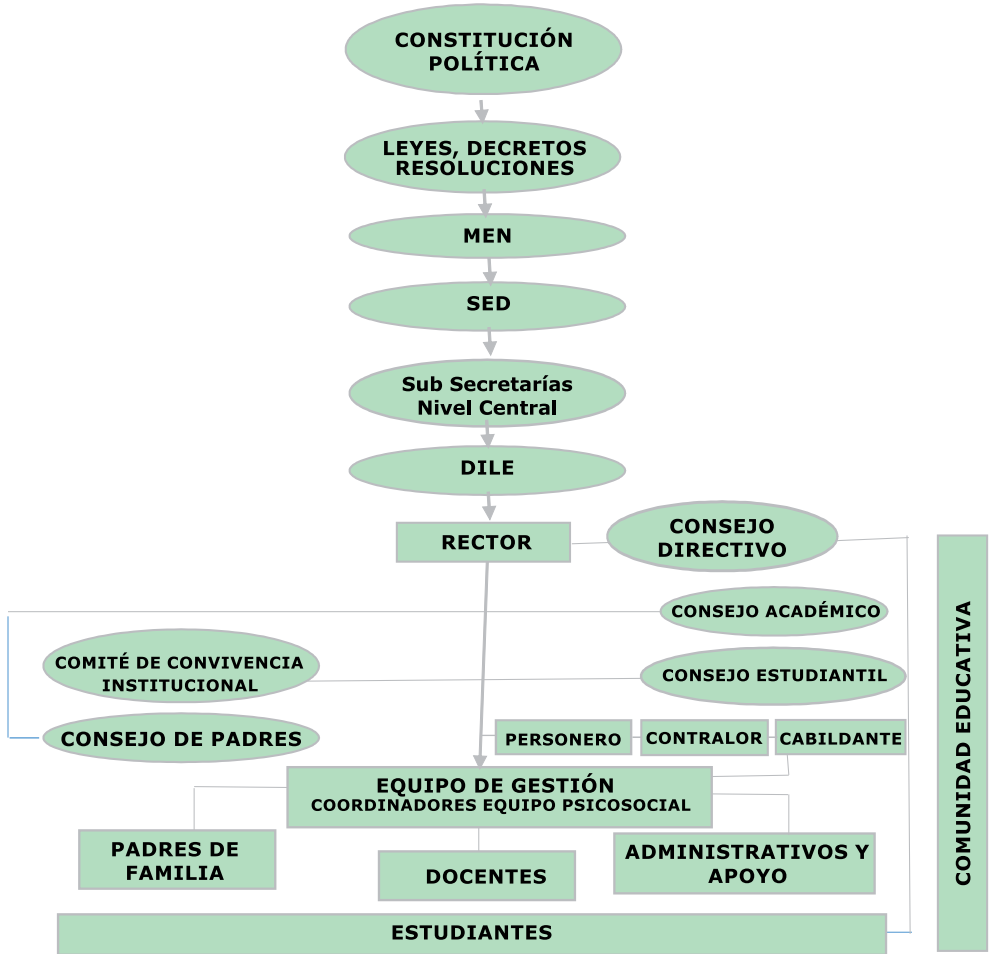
CONSTITUCIÓN POLÍTICA

LEYES, DECRETOS RESOLUCIONES

MEN

SED

Sub Secretarías Nivel Central

DILE

RECTOR

CONSEJO DIRECTIVO

CONSEJO ACADÉMICO

COMITÉ DE CONVIVENCIA INSTITUCIONAL

CONSEJO ESTUDIANTIL

CONSEJO DE PADRES

PERSONERO

CONTRALOR

CABILDANTE

EQUIPO DE GESTIÓN
COORDINADORES EQUIPO PSICOSOCIAL

PADRES DE FAMILIA

DOCENTES

ADMINISTRATIVOS Y APOYO

ESTUDIANTES

COMUNIDAD EDUCATIVA